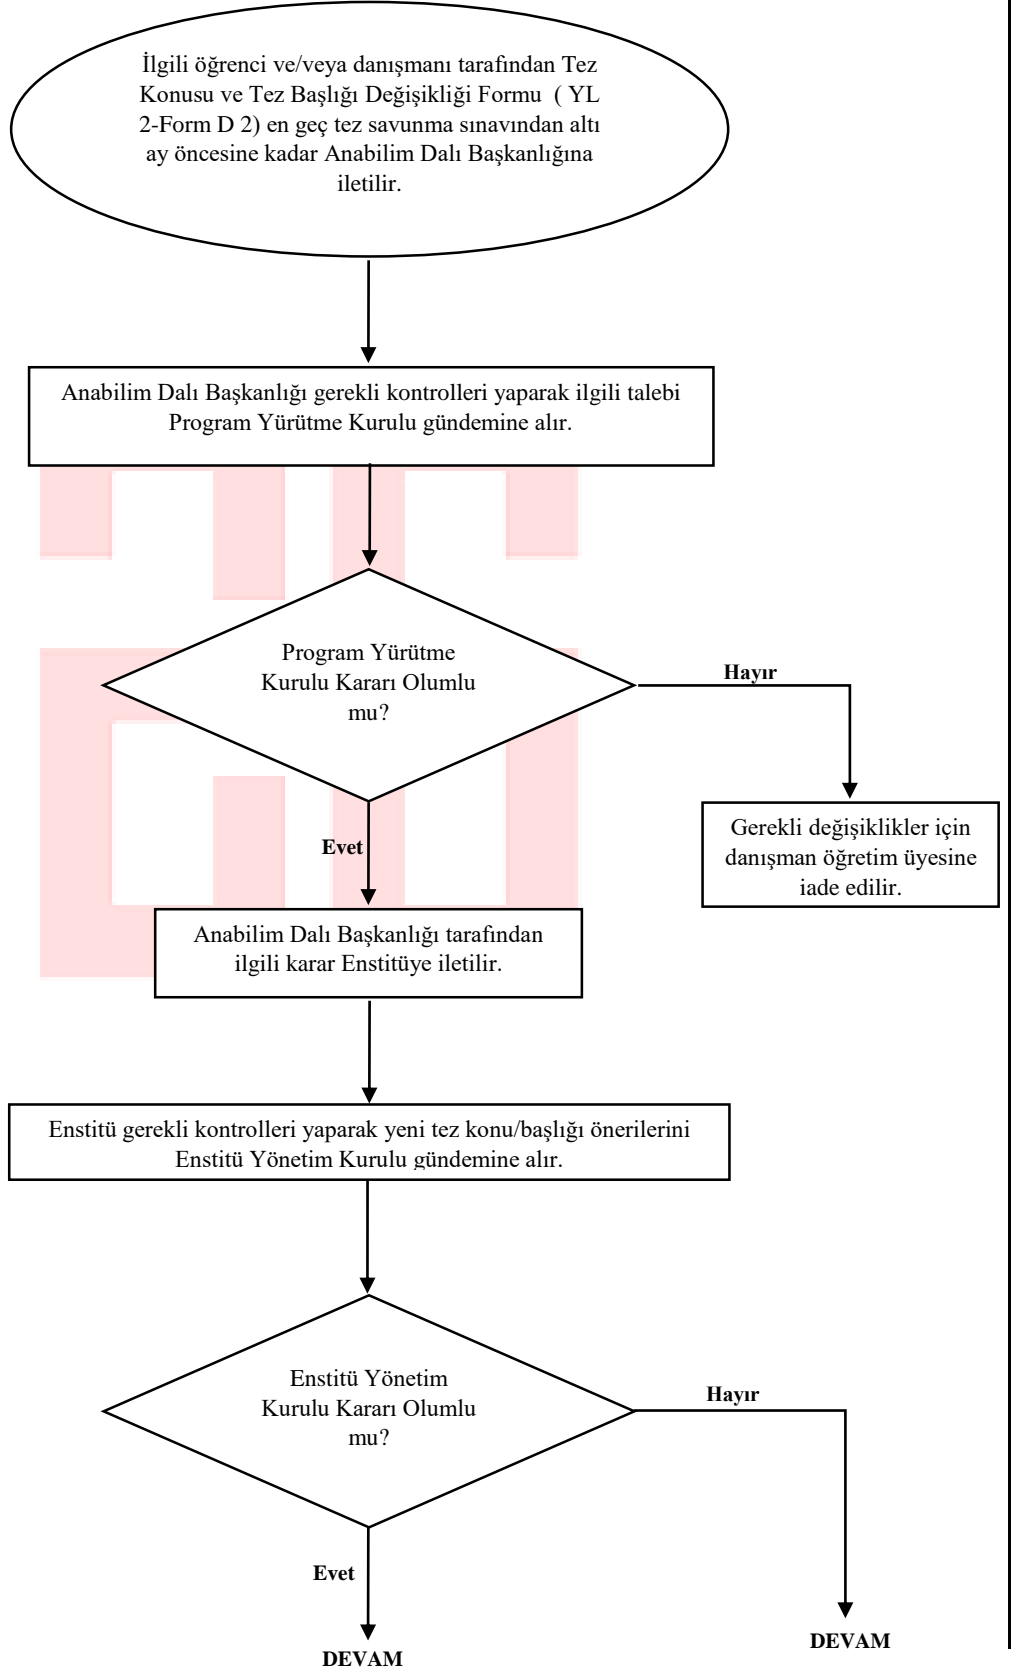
İlgili öğrenci ve/veya danışmanı tarafından Tez Konusu ve Tez Başlığı Değişikliği Formu ( YL 2-Form D 2) en geç tez savunma sınavından altı ay öncesine kadar Anabilim Dalı Başkanlığına iletilir.

Anabilim Dalı Başkanlığı gerekli kontrolleri yaparak ilgili talebi Program Yürütme Kurulu gündemine alır.

Program Yürütme Kurulu Kararı Olumlu mu?

Hayır

Gerekli değişiklikler için danışman öğretim üyesine iade edilir.

Evet

Anabilim Dalı Başkanlığı tarafından ilgili karar Enstitüye iletilir.

Enstitü gerekli kontrolleri yaparak yeni tez konu/başlığı önerilerini Enstitü Yönetim Kurulu gündemine alır.

Enstitü Yönetim Kurulu Kararı Olumlu mu?

Hayır

Evet

DEVAM

DEVAM